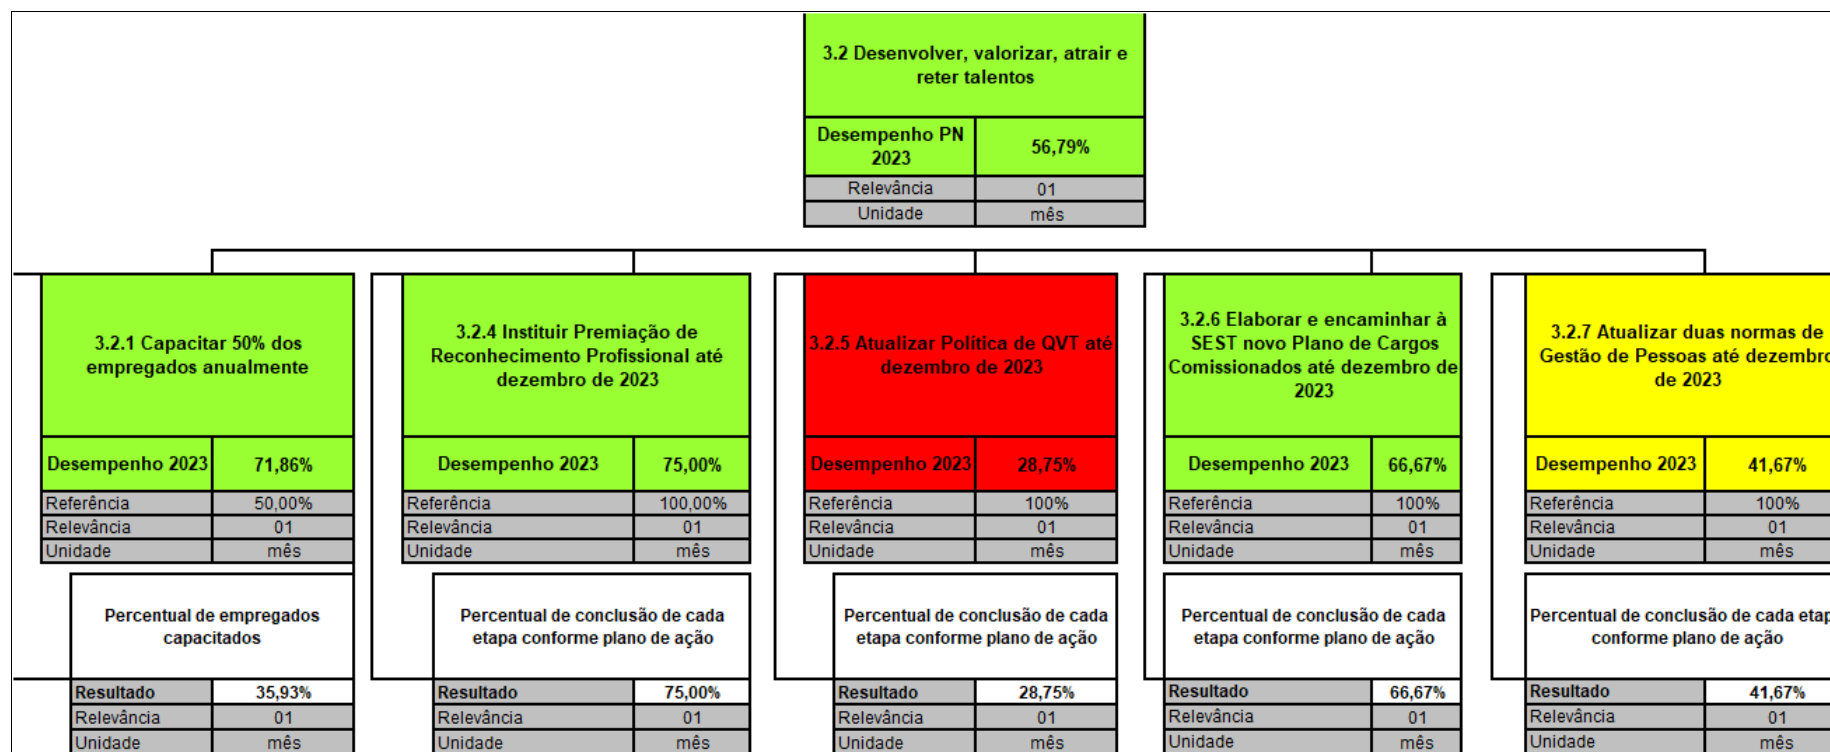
3.2 Desenvolver, valorizar, atrair e reter talentos

| Desempenho PN 2023 | 56,79% |
|---|---|
| Relevância | 01 |
| Unidade | mês |

3.2.1 Capacitar 50% dos empregados anualmente

| Desempenho 2023 | 71,86% |
|---|---|
| Referência | 50,00% |
| Relevância | 01 |
| Unidade | mês |

Percentual de empregados capacitados

| Resultado | 35,93% |
|---|---|
| Relevância | 01 |
| Unidade | mês |

3.2.4 Instituir Premiação de Reconhecimento Profissional até dezembro de 2023

| Desempenho 2023 | 75,00% |
|---|---|
| Referência | 100,00% |
| Relevância | 01 |
| Unidade | mês |

Percentual de conclusão de cada etapa conforme plano de ação

| Resultado | 75,00% |
|---|---|
| Relevância | 01 |
| Unidade | mês |

3.2.5 Atualizar Política de QVT até dezembro de 2023

| Desempenho 2023 | 28,75% |
|---|---|
| Referência | 100% |
| Relevância | 01 |
| Unidade | mês |

Percentual de conclusão de cada etapa conforme plano de ação

| Resultado | 28,75% |
|---|---|
| Relevância | 01 |
| Unidade | mês |

3.2.6 Elaborar e encaminhar à SEST novo Plano de Cargos Comissionados até dezembro de 2023

| Desempenho 2023 | 66,67% |
|---|---|
| Referência | 100% |
| Relevância | 01 |
| Unidade | mês |

Percentual de conclusão de cada etapa conforme plano de ação

| Resultado | 66,67% |
|---|---|
| Relevância | 01 |
| Unidade | mês |

3.2.7 Atualizar duas normas de Gestão de Pessoas até dezembr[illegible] de 2023

| Desempenho 2023 | 41,67% |
|---|---|
| Referência | 100% |
| Relevância | 01 |
| Unidade | mês |

Percentual de conclusão de cada etap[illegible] conforme plano de ação

| Resultado | 41,67% |
|---|---|
| Relevância | 01 |
| Unidade | mês |